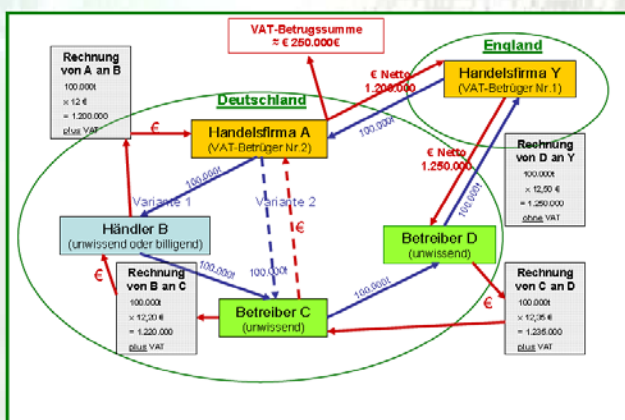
VAT-Betrugssumme
≈ € 250.000€

England

Rechnung von A an B
100.000t
x 12 €
= 1.200.000
plus VAT

€ Netto 1.200.000

Handelsfirma Y
(VAT-Betrüger Nr.1)

Deutschland

€

Handelsfirma A
(VAT-Betrüger Nr.2)

100.000t

€ Netto 1.250.000

Rechnung von D an Y
100.000t
x 12,50 €
= 1.250.000
ohne VAT

100.000t

Variante 1

Variante 2

100.000t

Händler B
(unwissend oder billigend)

€

Betreiber D
(unwissend)

€

100.000t

100.000t

100.000t

Rechnung von B an C
100.000t
x 12,20 €
= 1.220.000
plus VAT

Betreiber C
(unwissend)

€

Rechnung von C an D
100.000t
x 12,35 €
= 1.235.000
plus VAT